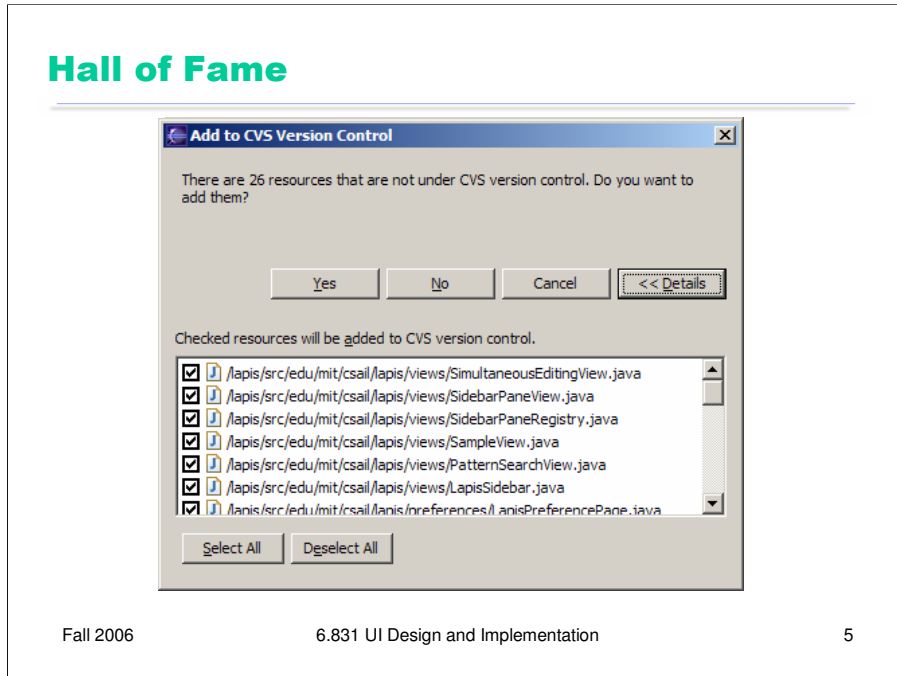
Hall of Fame

Add to CVS Version Control

There are 26 resources that are not under CVS version control. Do you want to add them?

Yes No Cancel << Details

Checked resources will be added to CVS version control.

/lapis/src/edu/mit/csail/lapis/views/SimultaneousEditingView.java
/lapis/src/edu/mit/csail/lapis/views/SidebarPaneView.java
/lapis/src/edu/mit/csail/lapis/views/SidebarPaneRegistry.java
/lapis/src/edu/mit/csail/lapis/views/SampleView.java
/lapis/src/edu/mit/csail/lapis/views/PatternSearchView.java
/lapis/src/edu/mit/csail/lapis/views/LapisSidebar.java
/lapis/src/edu/mit/csail/lapis/preferences/LapisPreferencePage.java

Select All Deselect All

Fall 2006 6.831 UI Design and Implementation 5